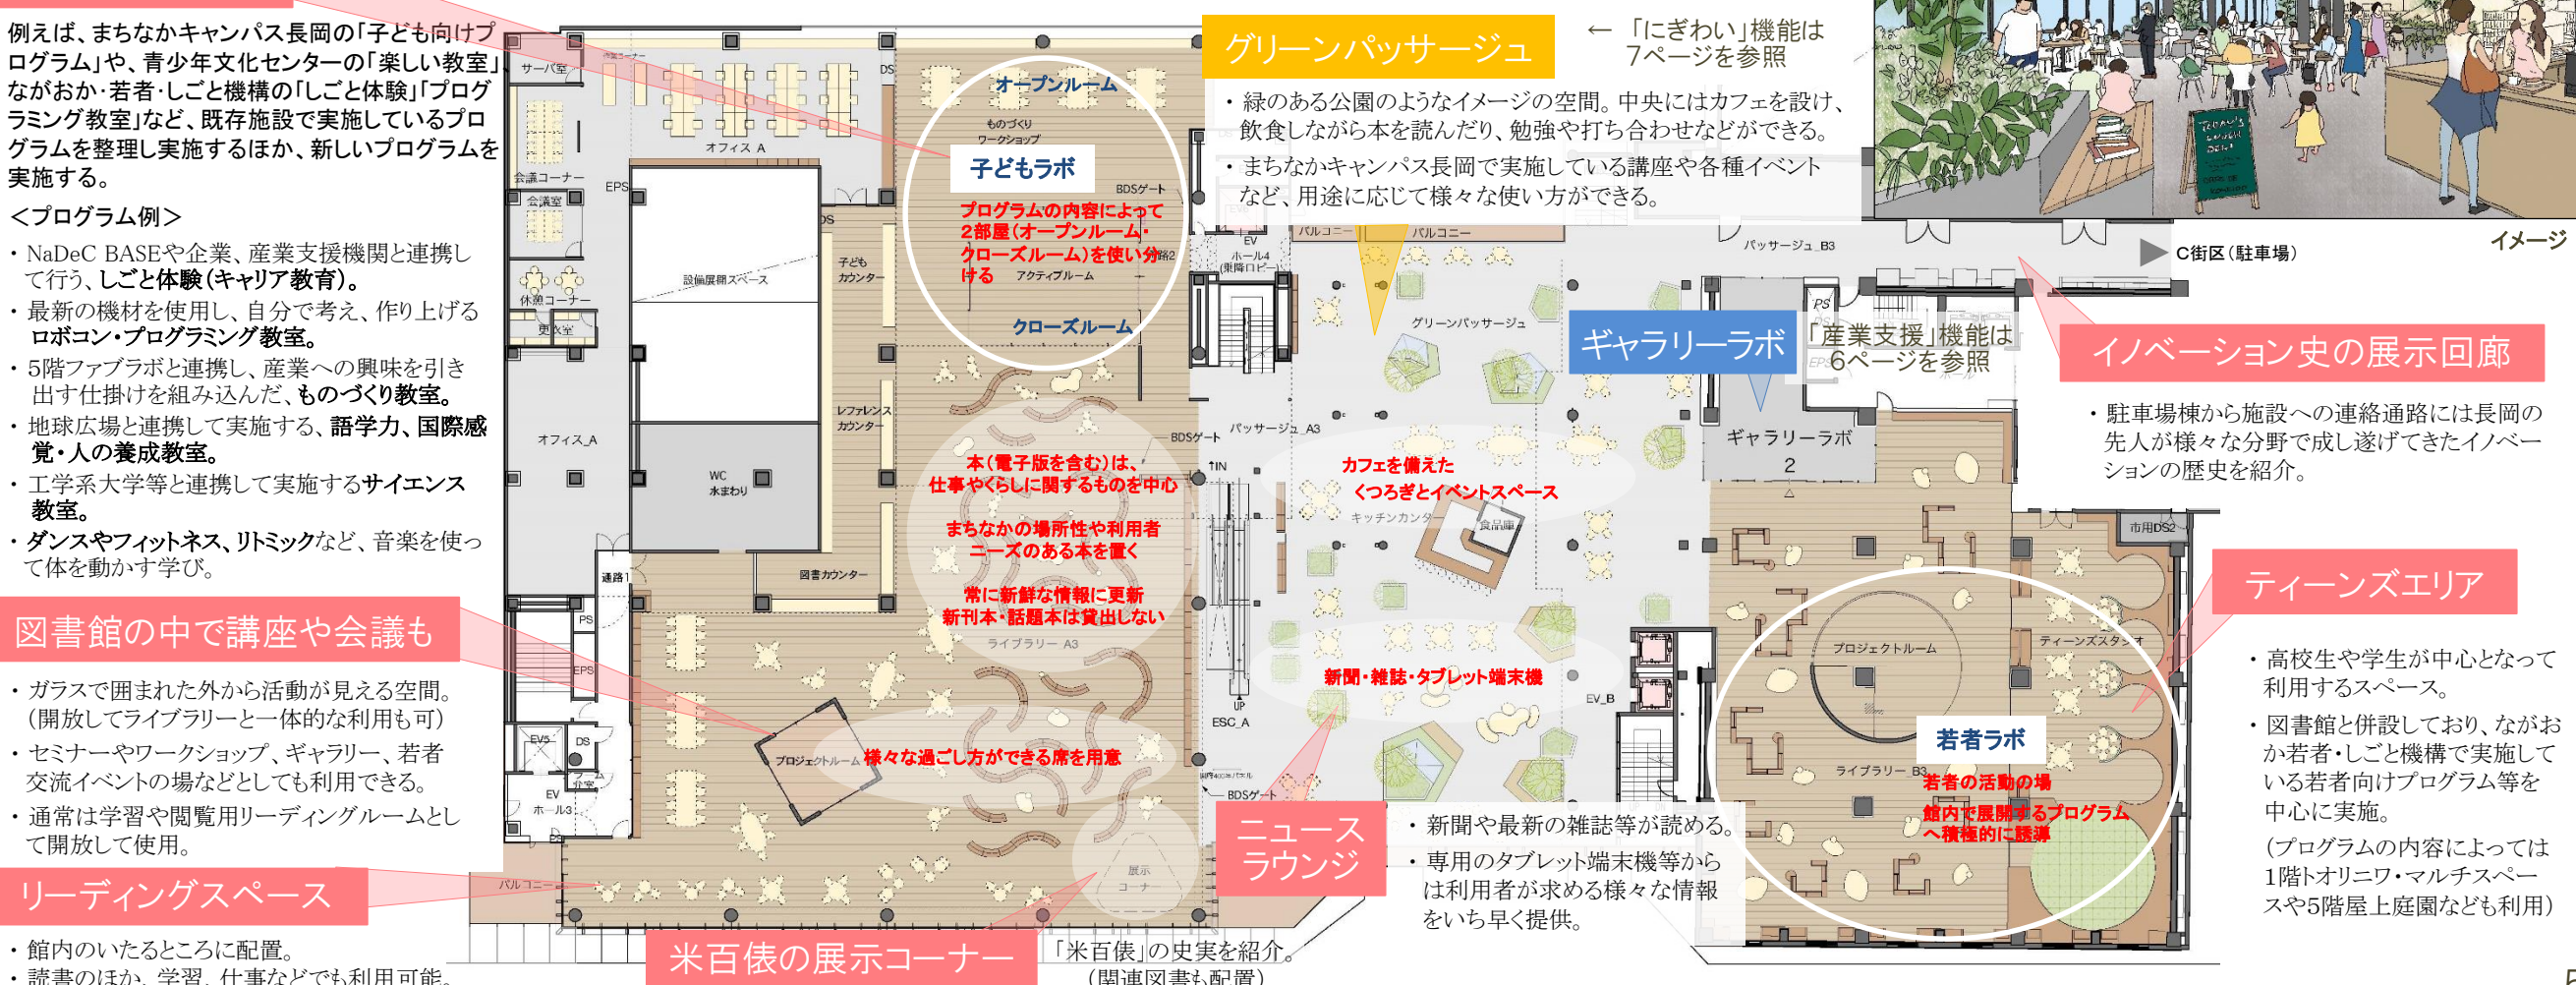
例えば、まちなかキャンパス長岡の「子ども向けプログラム」や、青少年文化センターの「楽しい教室」ながおか・若者・しごと機構の「しごと体験」「プログラミング教室」など、既存施設で実施しているプログラムを整理し実施するほか、新しいプログラムを実施する。

＜プログラム例＞

・NaDeC BASEや企業、産業支援機関と連携して行う、しごと体験（キャリア教育）。
・最新の機材を使用し、自分で考え、作り上げるロボコン・プログラミング教室。
・5階ファブラボと連携し、産業への興味を引き出す仕掛けを組み込んだ、ものづくり教室。
・地球広場と連携して実施する、語学力、国際感覚・人の養成教室。
・工学系大学等と連携して実施するサイエンス教室。
・ダンスやフィットネス、リトミックなど、音楽を使って体を動かす学び。

図書館の中で講座や会議も

・ガラスで囲まれた外から活動が見える空間。（開放してライブラリーと一体的な利用も可）
・セミナーやワークショップ、ギャラリー、若者交流イベントの場などとしても利用できる。
・通常は学習や閲覧用リーディングルームとして開放して使用。

リーディングスペース

・館内のいたるところに配置。
・読書のほか、学習、仕事などでも利用可能。

米百俵の展示コーナー

「米百俵」の史実を紹介。
（関連図書も配置）

サーバ室　オフィス A　会議コーナー　会議室　休憩コーナー　更衣室　EPS　DS　設備展示スペース　子どもカウンター　レファレンスカウンター　オフィス_A　WC 水まわり　図書カウンター　通路1　PS　EPS　EVS　DS　EV ホール3　倉庫　プロジェクトルーム　バルコニー　展示コーナー

オープンルーム
ものづくりワークショップ
子どもラボ
BDSゲート
プログラムの内容によって2部屋（オープンルーム・クローズルーム）を使い分ける
アクティブルーム
クローズルーム
本（電子版を含む）は、仕事やくらしに関するものを中心
まちなかの場所性や利用者ニーズのある本を置く
常に新鮮な情報に更新
新刊本・話題本は貸出しない
ライブラリー A3
様々な過ごし方ができる席を用意
BDSゲート　パッサージュ_A3　IN　UP　ESC_A　BDSゲート

グリーンパッサージュ
←「にぎわい」機能は7ページを参照
・緑のある公園のようなイメージの空間。中央にはカフェを設け、飲食しながら本を読んだり、勉強や打ち合わせなどができる。
・まちなかキャンパス長岡で実施している講座や各種イベントなど、用途に応じて様々な使い方ができる。

イメージ
バルコニー　バルコニー　EV ホール4（東階ロビー）　パッサージュ_B3　C街区（駐車場）
グリーンパッサージュ
カフェを備えたくつろぎとイベントスペース
キッチンカウンター　食品庫
新聞・雑誌・タブレット端末機
EV_B

ギャラリーラボ
「産業支援」機能は6ページを参照
ギャラリーラボ 2
PS　EPS

イノベーション史の展示回廊
・駐車場棟から施設への連絡通路には長岡の先人が様々な分野で成し遂げてきたイノベーションの歴史を紹介。

ニュースラウンジ
・新聞や最新の雑誌等が読める。
・専用のタブレット端末機等からは利用者が求める様々な情報をいち早く提供。

市用DS2　プロジェクトルーム　ティーンズスタジオ　ライブラリー_B3
若者ラボ
若者の活動の場
館内で展開するプログラムへ積極的に誘導

ティーンズエリア
・高校生や学生が中心となって利用するスペース。
・図書館と併設しており、ながおか若者・しごと機構で実施している若者向けプログラム等を中心に実施。
（プログラムの内容によっては1階トオリニワ・マルチスペースや5階屋上庭園なども利用）